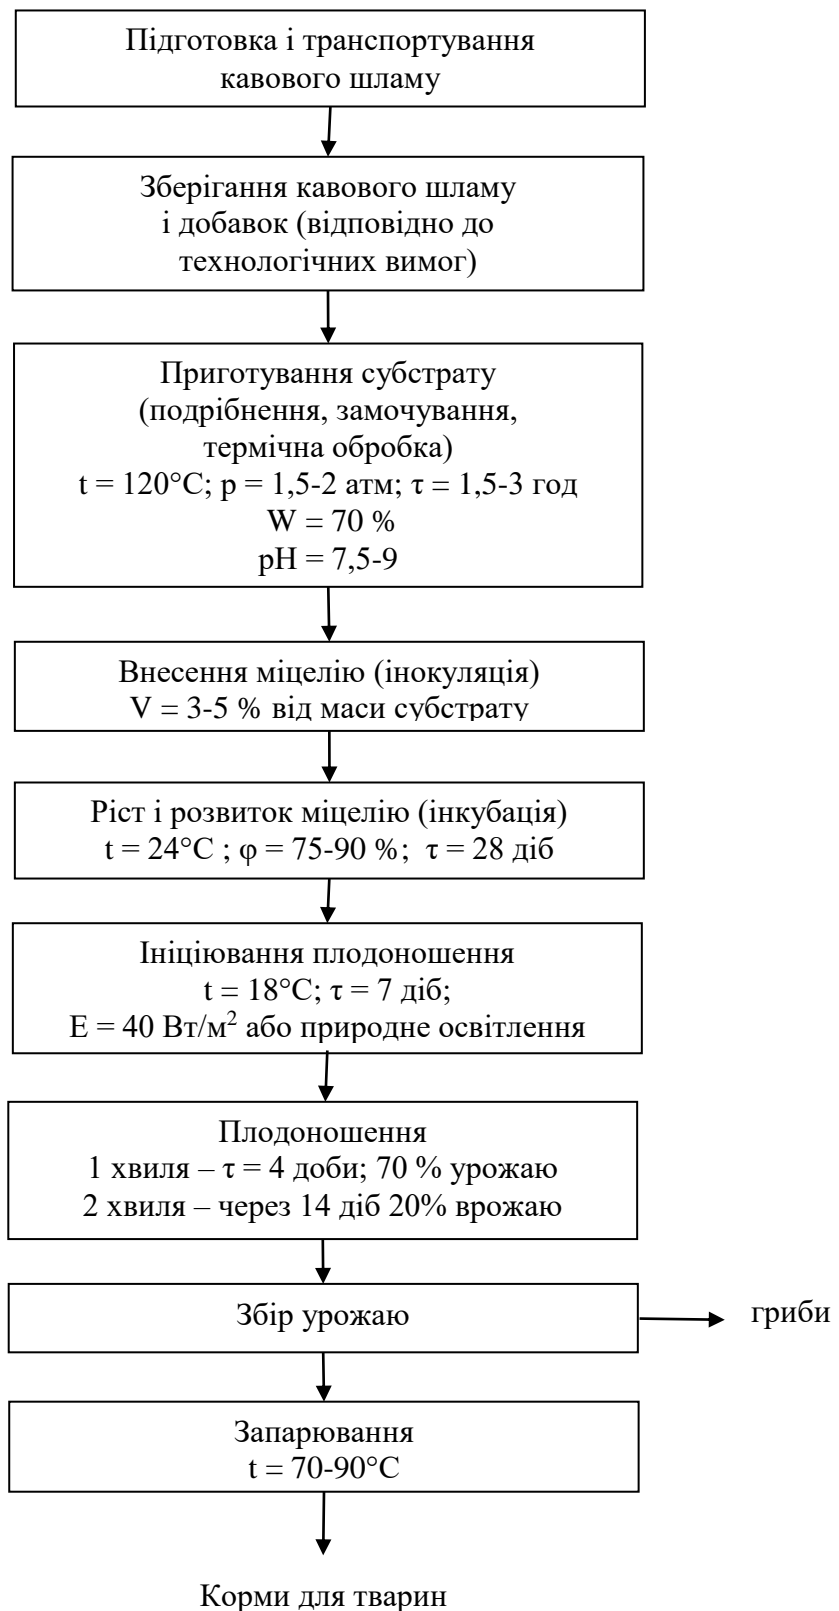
Підготовка і транспортування кавового шламу

Зберігання кавового шламу і добавок (відповідно до технологічних вимог)

Приготування субстрату (подрібнення, замочування, термічна обробка)
t = 120°C; p = 1,5-2 атм; τ = 1,5-3 год
W = 70 %
pH = 7,5-9

Внесення міцелію (інокуляція)
V = 3-5 % від маси субстрату

Ріст і розвиток міцелію (інкубація)
t = 24°C ; φ = 75-90 %; τ = 28 діб

Ініціювання плодоношення
t = 18°C; τ = 7 діб;
E = 40 Вт/м$^2$ або природне освітлення

Плодоношення
1 хвиля – τ = 4 доби; 70 % урожаю
2 хвиля – через 14 діб 20% врожаю

Збір урожаю

гриби

Запарювання
t = 70-90°C

Корми для тварин